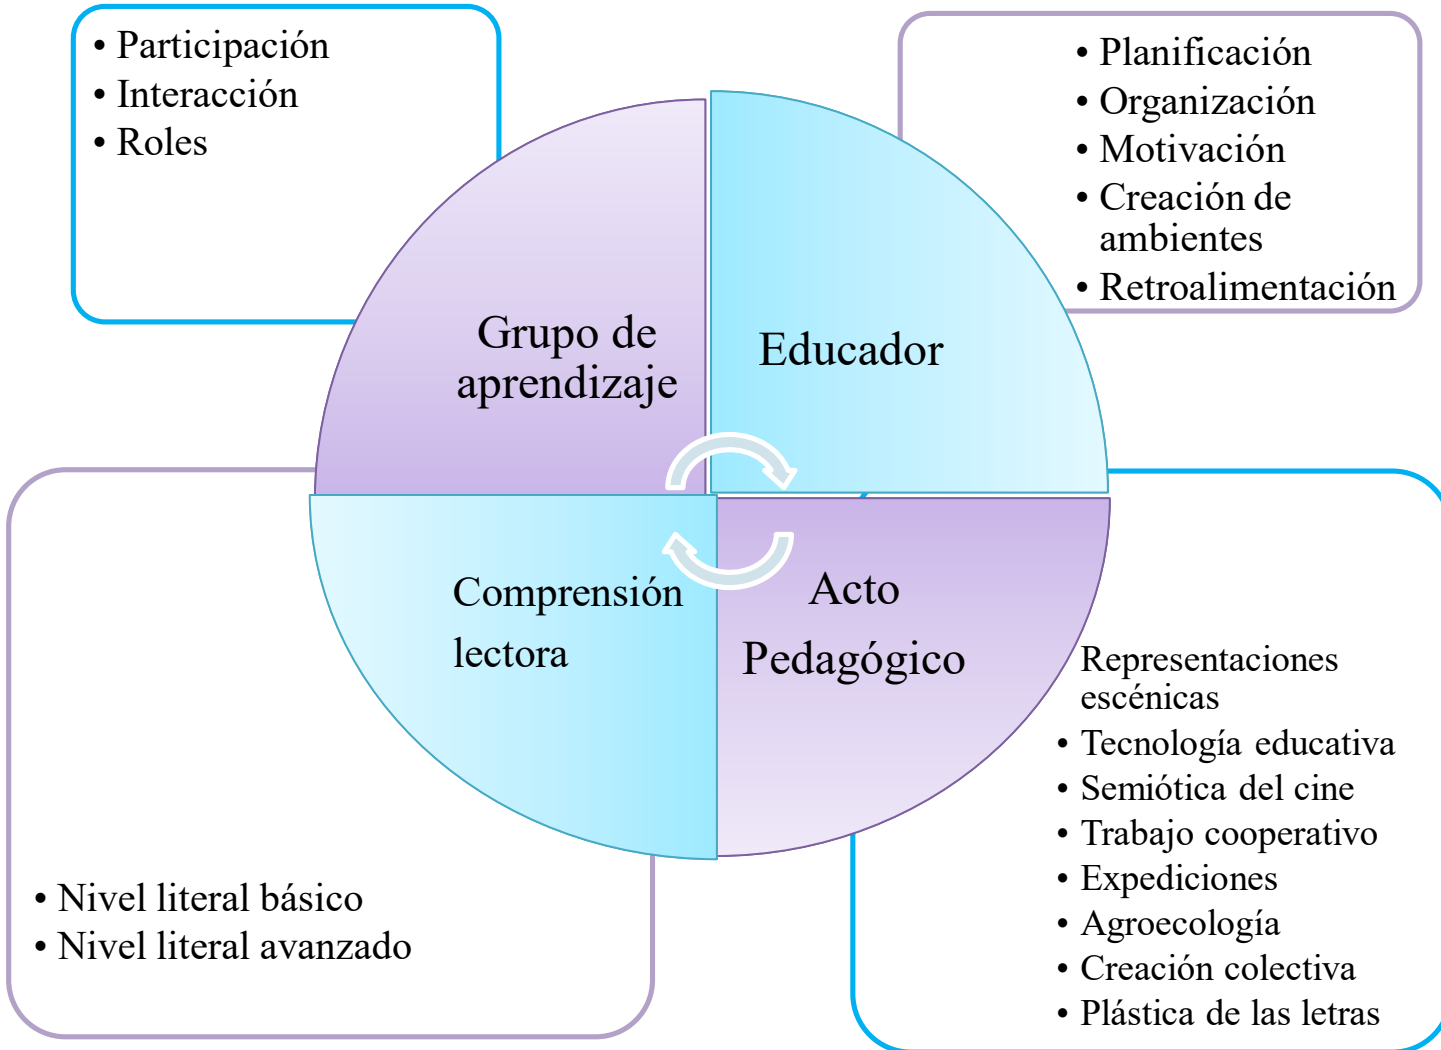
• Participación
• Interacción
• Roles

• Planificación
• Organización
• Motivación
• Creación de ambientes
• Retroalimentación

Grupo de aprendizaje

Educador

Comprensión lectora

Acto Pedagógico

Representaciones escénicas
• Tecnología educativa
• Semiótica del cine
• Trabajo cooperativo
• Expediciones
• Agroecología
• Creación colectiva
• Plástica de las letras

• Nivel literal básico
• Nivel literal avanzado